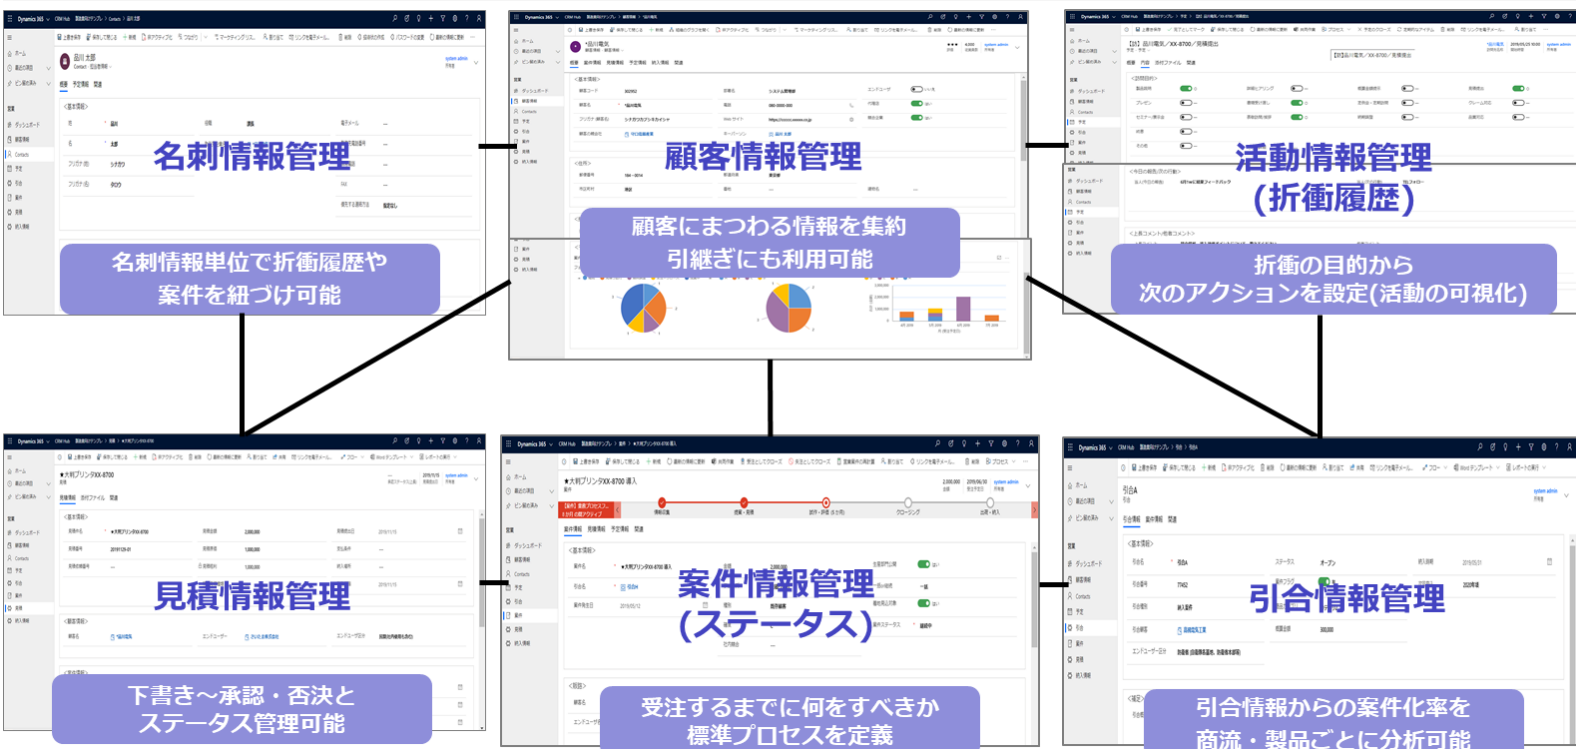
名刺情報管理

名刺情報単位で折衝履歴や案件を紐づけ可能

顧客情報管理

顧客にまつわる情報を集約
引継ぎにも利用可能

活動情報管理
（折衝履歴）

折衝の目的から
次のアクションを設定(活動の可視化)

見積情報管理

下書き～承認・否決と
ステータス管理可能

案件情報管理
（ステータス）

受注するまでに何をすべきか
標準プロセスを定義

引合情報管理

引合情報からの案件化率を
商流・製品ごとに分析可能